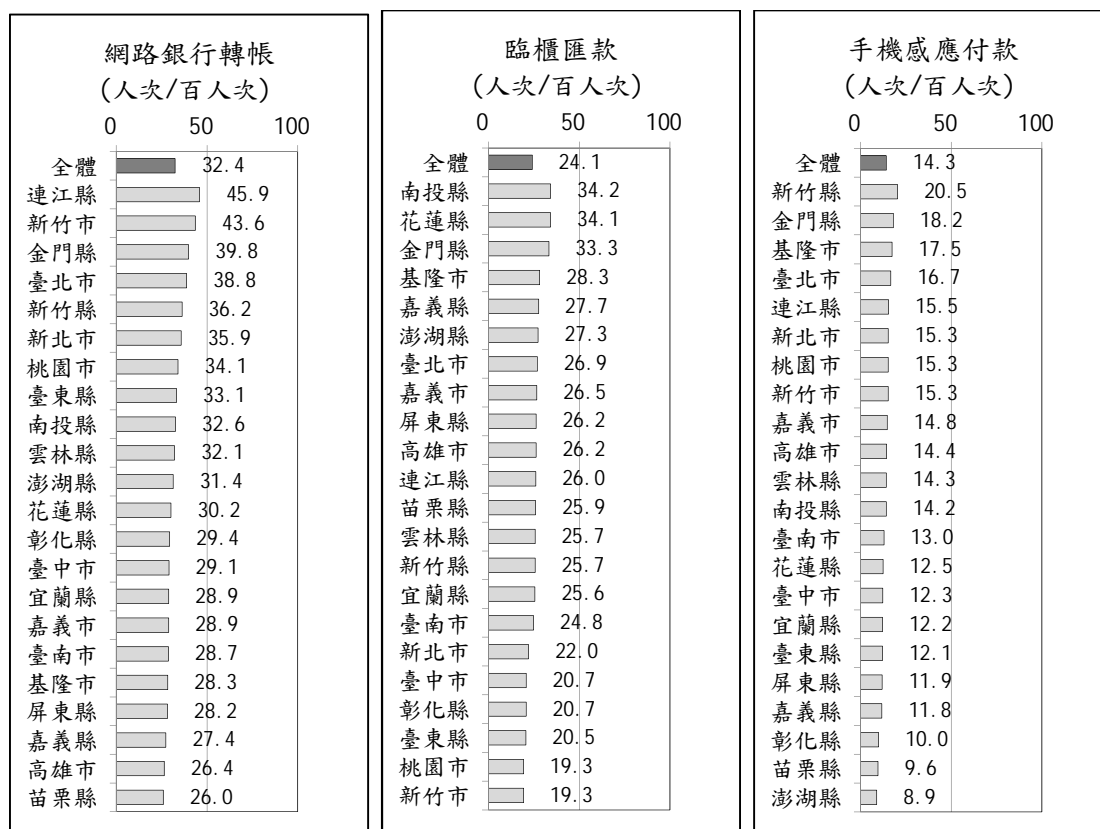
網路銀行轉帳
(人次/百人次)

| | 網路銀行轉帳 |
|---|---|
| 全體 | 32.4 |
| 連江縣 | 45.9 |
| 新竹市 | 43.6 |
| 金門縣 | 39.8 |
| 臺北市 | 38.8 |
| 新竹縣 | 36.2 |
| 新北市 | 35.9 |
| 桃園市 | 34.1 |
| 臺東縣 | 33.1 |
| 南投縣 | 32.6 |
| 雲林縣 | 32.1 |
| 澎湖縣 | 31.4 |
| 花蓮縣 | 30.2 |
| 彰化縣 | 29.4 |
| 臺中市 | 29.1 |
| 宜蘭縣 | 28.9 |
| 嘉義市 | 28.9 |
| 臺南市 | 28.7 |
| 基隆市 | 28.3 |
| 屏東縣 | 28.2 |
| 嘉義縣 | 27.4 |
| 高雄市 | 26.4 |
| 苗栗縣 | 26.0 |

0 50 100

臨櫃匯款
(人次/百人次)

| | 臨櫃匯款 |
|---|---|
| 全體 | 24.1 |
| 南投縣 | 34.2 |
| 花蓮縣 | 34.1 |
| 金門縣 | 33.3 |
| 基隆市 | 28.3 |
| 嘉義縣 | 27.7 |
| 澎湖縣 | 27.3 |
| 臺北市 | 26.9 |
| 嘉義市 | 26.5 |
| 屏東縣 | 26.2 |
| 高雄市 | 26.2 |
| 連江縣 | 26.0 |
| 苗栗縣 | 25.9 |
| 雲林縣 | 25.7 |
| 新竹縣 | 25.7 |
| 宜蘭縣 | 25.6 |
| 臺南市 | 24.8 |
| 新北市 | 22.0 |
| 臺中市 | 20.7 |
| 彰化縣 | 20.7 |
| 臺東縣 | 20.5 |
| 桃園市 | 19.3 |
| 新竹市 | 19.3 |

0 50 100

手機感應付款
(人次/百人次)

| | 手機感應付款 |
|---|---|
| 全體 | 14.3 |
| 新竹縣 | 20.5 |
| 金門縣 | 18.2 |
| 基隆市 | 17.5 |
| 臺北市 | 16.7 |
| 連江縣 | 15.5 |
| 新北市 | 15.3 |
| 桃園市 | 15.3 |
| 新竹市 | 15.3 |
| 嘉義市 | 14.8 |
| 高雄市 | 14.4 |
| 雲林縣 | 14.3 |
| 南投縣 | 14.2 |
| 臺南市 | 13.0 |
| 花蓮縣 | 12.5 |
| 臺中市 | 12.3 |
| 宜蘭縣 | 12.2 |
| 臺東縣 | 12.1 |
| 屏東縣 | 11.9 |
| 嘉義縣 | 11.8 |
| 彰化縣 | 10.0 |
| 苗栗縣 | 9.6 |
| 澎湖縣 | 8.9 |

0 50 100